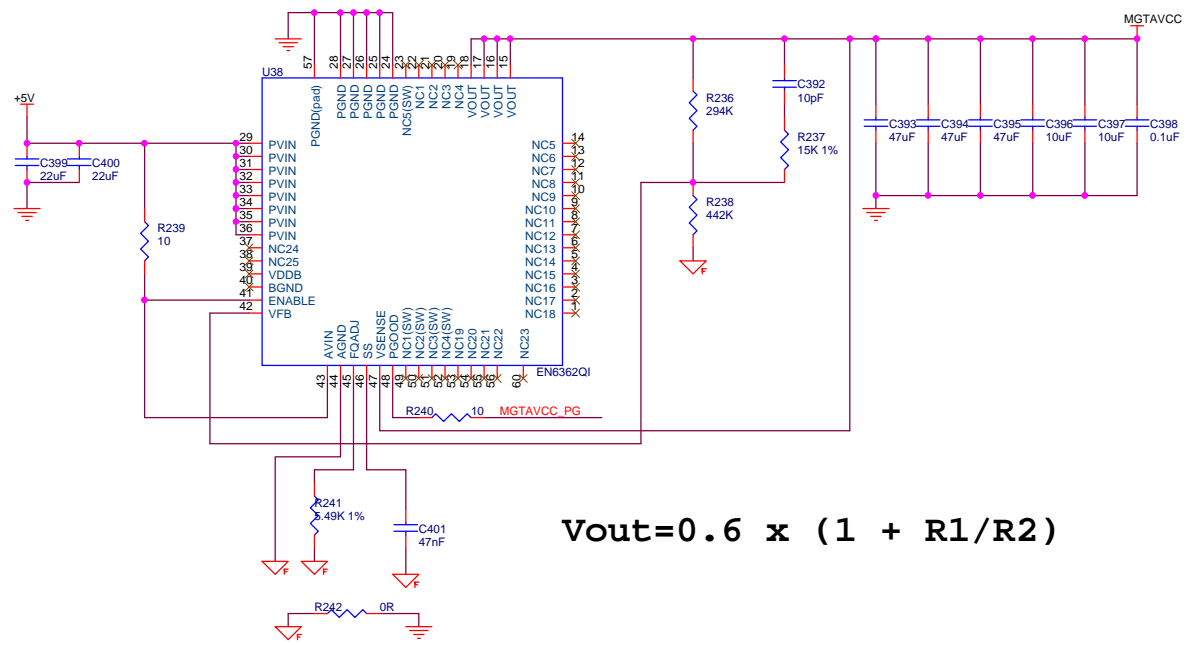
MGTAVCC

57 28 27 26 25 24 23 22 21 20 19 18 17 16 15

U38

PGND(pad) PGND PGND PGND PGND PGND NC5(SW) NC1 NC2 NC3 NC4 VOUT VOUT VOUT

+5V

C399 22uF
C400 22uF

29 PVIN
30 PVIN
31 PVIN
32 PVIN
33 PVIN
34 PVIN
35 PVIN
36 PVIN
37 NC24
38 NC25
39 VDDB
40 BGND
41 ENABLE
42 VFB

R239 10

NC5 14
NC6 13
NC7 12
NC8 11
NC9 10
NC10 9
NC11 8
NC12 7
NC13 6
NC14 5
NC15 4
NC16 3
NC17 2
NC18 1

R236 294K
C392 10pF
R237 15K 1%
R238 442K

C393 47uF
C394 47uF
C395 47uF
C396 10uF
C397 10uF
C398 0.1uF

AVIN AGND FQADJ SS VSENSE PGOOD NC1(SW) NC2(SW) NC3(SW) NC4(SW) NC19 NC20 NC21 NC22 NC23

43 44 45 46 47 48 49 50 51 52 53 54 55 56 60

EN6362QI

R240 10 MGTAVCC_PG

R241 5.49K 1%
C401 47nF

Vout=0.6 x (1 + R1/R2)

R242 0R